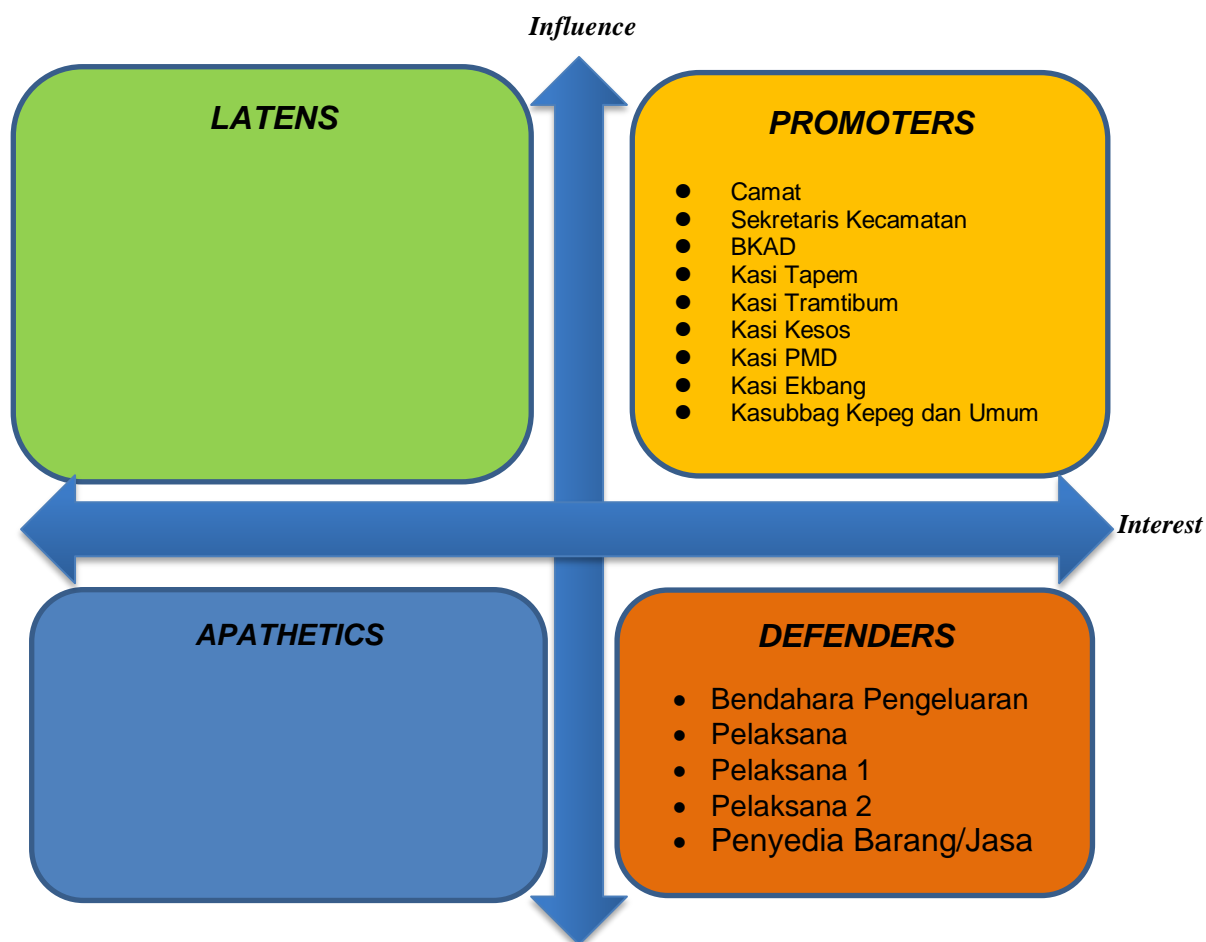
Influence

LATENS

PROMOTERS

- Camat
- Sekretaris Kecamatan
- BKAD
- Kasi Tapem
- Kasi Tramtibum
- Kasi Kesos
- Kasi PMD
- Kasi Ekbang
- Kasubbag Kepeg dan Umum

Interest

APATHETICS

DEFENDERS

- Bendahara Pengeluaran
- Pelaksana
- Pelaksana 1
- Pelaksana 2
- Penyedia Barang/Jasa